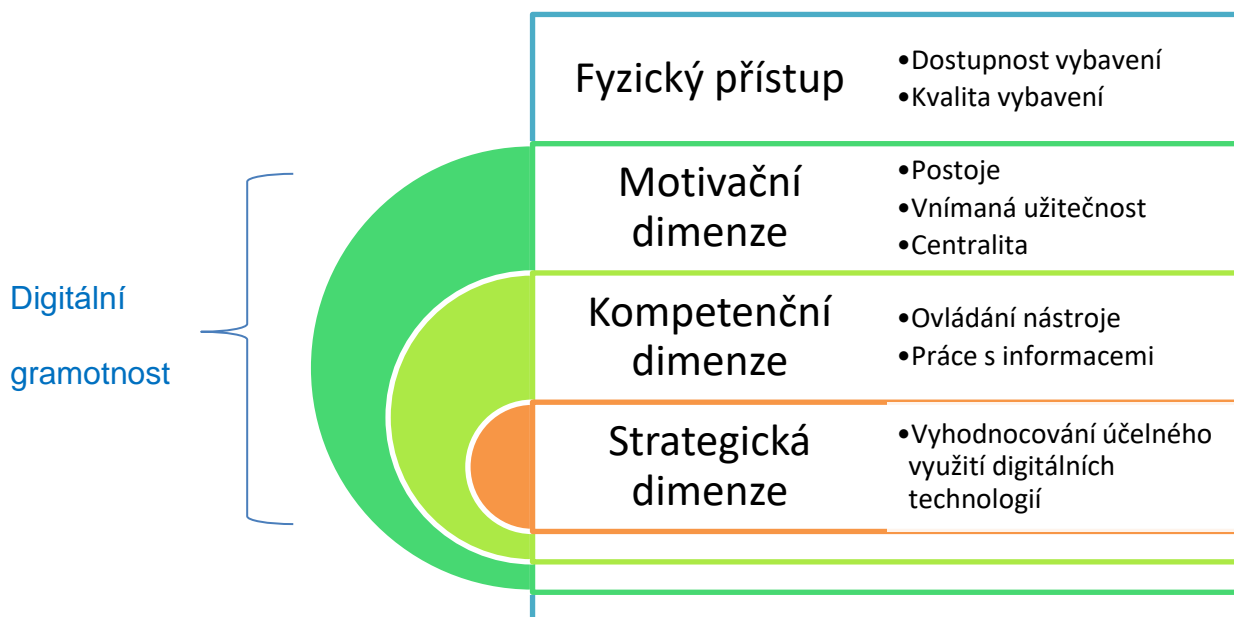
Digitální gramotnost

Fyzický přístup
•Dostupnost vybavení
•Kvalita vybavení

Motivační dimenze
•Postoje
•Vnímaná užitečnost
•Centralita

Kompetenční dimenze
•Ovládání nástroje
•Práce s informacemi

Strategická dimenze
•Vyhodnocování účelného využití digitálních technologií